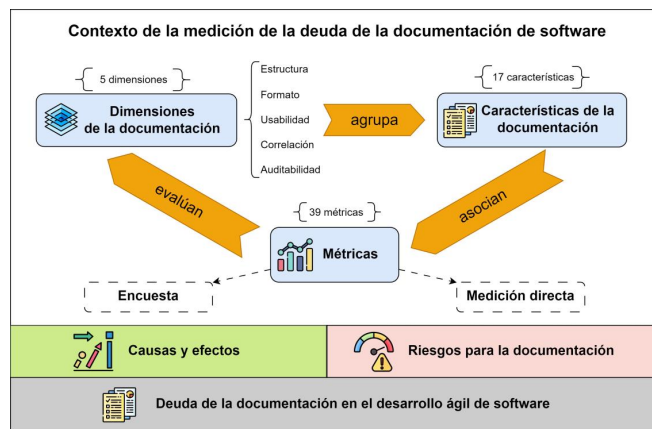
Contexto de la medición de la deuda de la documentación de software

5 dimensiones

Dimensiones de la documentación

Estructura
Formato
Usabilidad
Correlación
Auditabilidad

agrupa

17 características

Características de la documentación

evalúan

39 métricas

Métricas

asocian

Encuesta

Medición directa

Causas y efectos

Riesgos para la documentación

Deuda de la documentación en el desarrollo ágil de software